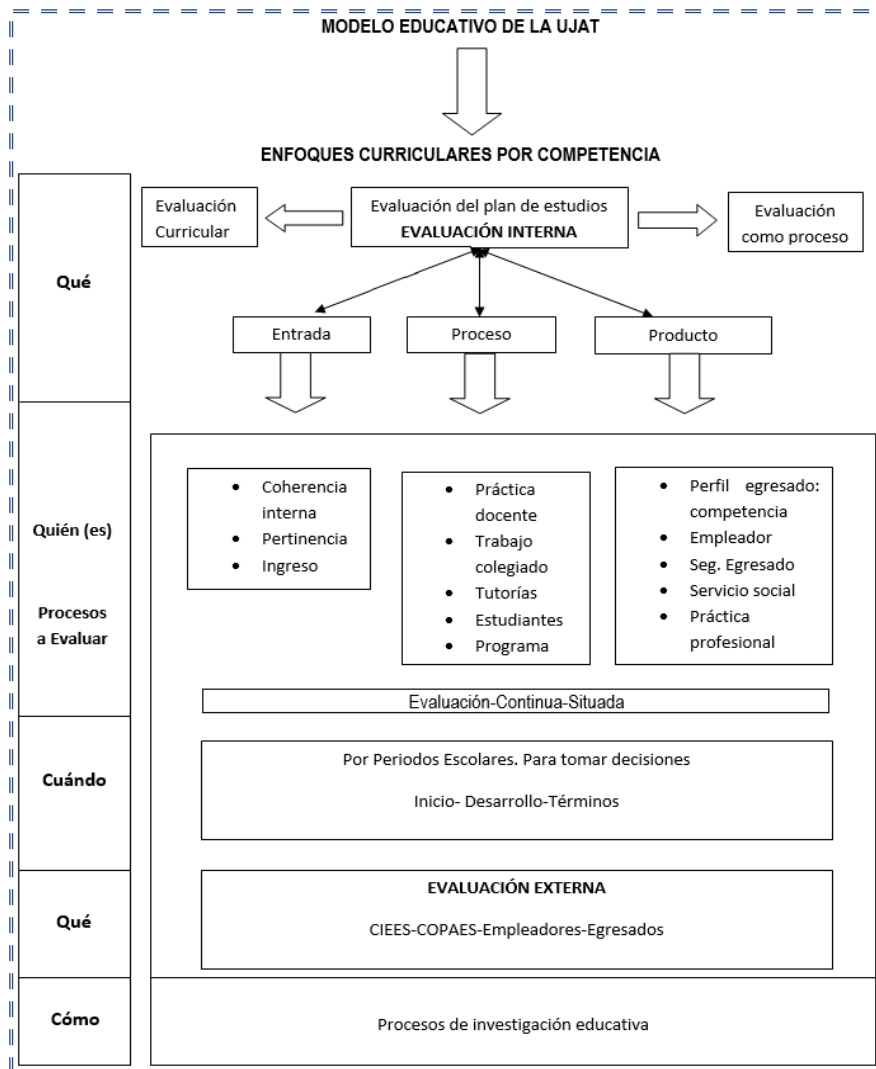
MODELO EDUCATIVO DE LA UJAT

ENFOQUES CURRICULARES POR COMPETENCIA

Qué

Evaluación Curricular

Evaluación del plan de estudios
EVALUACIÓN INTERNA

Evaluación como proceso

Entrada

Proceso

Producto

Quién (es)

Procesos a Evaluar

- Coherencia interna
- Pertinencia
- Ingreso

- Práctica docente
- Trabajo colegiado
- Tutorías
- Estudiantes
- Programa

- Perfil egresado: competencia
- Empleador
- Seg. Egresado
- Servicio social
- Práctica profesional

Evaluación-Continua-Situada

Cuándo

Por Periodos Escolares. Para tomar decisiones

Inicio- Desarrollo-Términos

Qué

EVALUACIÓN EXTERNA

CIEES-COPAES-Empleadores-Egresados

Cómo

Procesos de investigación educativa